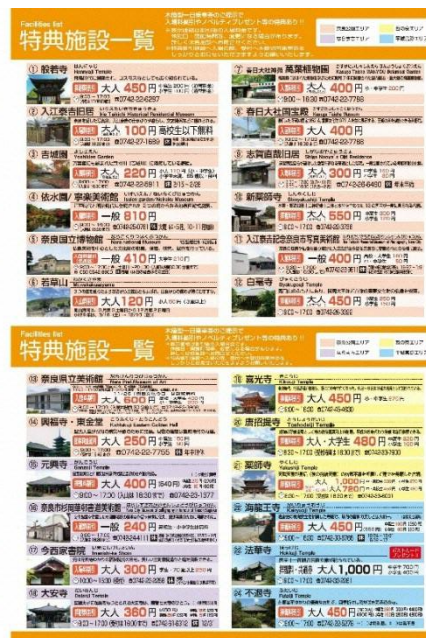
Facilities list
特典施設一覧

① 般若寺 Hannya Temple
大人 450円
☎0742-22-6287

② 入江泰吉記念 Irie Taikichi Memorial Museum
大人 100円 高校生以下無料

③ 吉城園 Yoshikien Garden
大人 220円
☎0742-22-5911

④ 依水園・寧楽美術館 Isuien Garden/Neiraku Museum
一般 810円

⑤ 奈良国立博物館 Nara National Museum
一般 410円

⑥ 若草山 Mt.Wakakusayama
大人 120円

⑦ 春日大社神苑 萬葉植物園 Kasuga Taisha Shin-En Botanical Garden
大人 400円
9:00～16:30 ☎0742-22-7788

⑧ 春日大社国宝殿 Kasuga Taisha Museum
大人 500円

⑨ 志賀直哉旧居 Shiga Naoya's Old Residence
大人 350円

⑩ 新薬師寺 Shinyakushiji Temple
大人 550円

⑪ 入江泰吉記念奈良市写真美術館
一般 400円

⑫ 白毫寺 Byakugoji Temple
大人 450円

Facilities list
特典施設一覧

⑬ 奈良県立美術館 Nara Prefectural Museum of Art

⑭ 興福寺・東金堂 Kofukuji Eastern Golden Hall
大人 300円

⑮ 元興寺 Gangoji Temple
大人 400円
9:00～17:00 ☎0742-23-1377

⑯ 奈良市杉岡華邨書道美術館
一般 240円

⑰ 今西家書院 Imanishike Shoin
大人 300円

⑱ 大安寺 Daianji Temple
大人 360円

⑲ 喜光寺 Kikouji Temple
大人 500円
9:00～16:30 ☎0742-45-4630

⑳ 唐招提寺 Toshodaiji Temple
大人・大学生 480円

㉑ 薬師寺 Yakushiji Temple
大人 1,000円

㉒ 海龍王寺 Kairyuoji Temple
大人 450円

㉓ 法華寺 Hokkeji Temple
大人 1,000円

㉔ 不退寺 Futaiji Temple
大人 450円